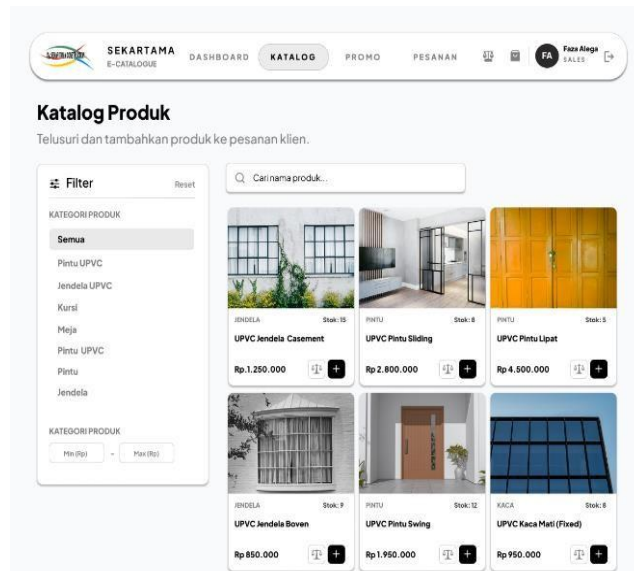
SEKARTAMA
E-CATALOGUE

DASHBOARD KATALOG PROMO PESANAN

FA Faza Alega
SALES

Katalog Produk

Telusuri dan tambahkan produk ke pesanan klien.

Filter Reset

KATEGORI PRODUK

Semua
Pintu UPVC
Jendela UPVC
Kursi
Meja
Pintu UPVC
Pintu
Jendela

KATEGORI PRODUK

Min (Rp) - Max (Rp)

Cari nama produk...

JENDELA Stok: 15
UPVC Jendela Casement
Rp.1.250.000

PINTU Stok: 8
UPVC Pintu Sliding
Rp 2.800.000

PINTU Stok: 5
UPVC Pintu Lipat
Rp 4.500.000

JENDELA Stok: 9
UPVC Jendela Boven
Rp 850.000

PINTU Stok: 12
UPVC Pintu Swing
Rp 1.950.000

KACA Stok: 6
UPVC Kaca Mati (Fixed)
Rp 950.000